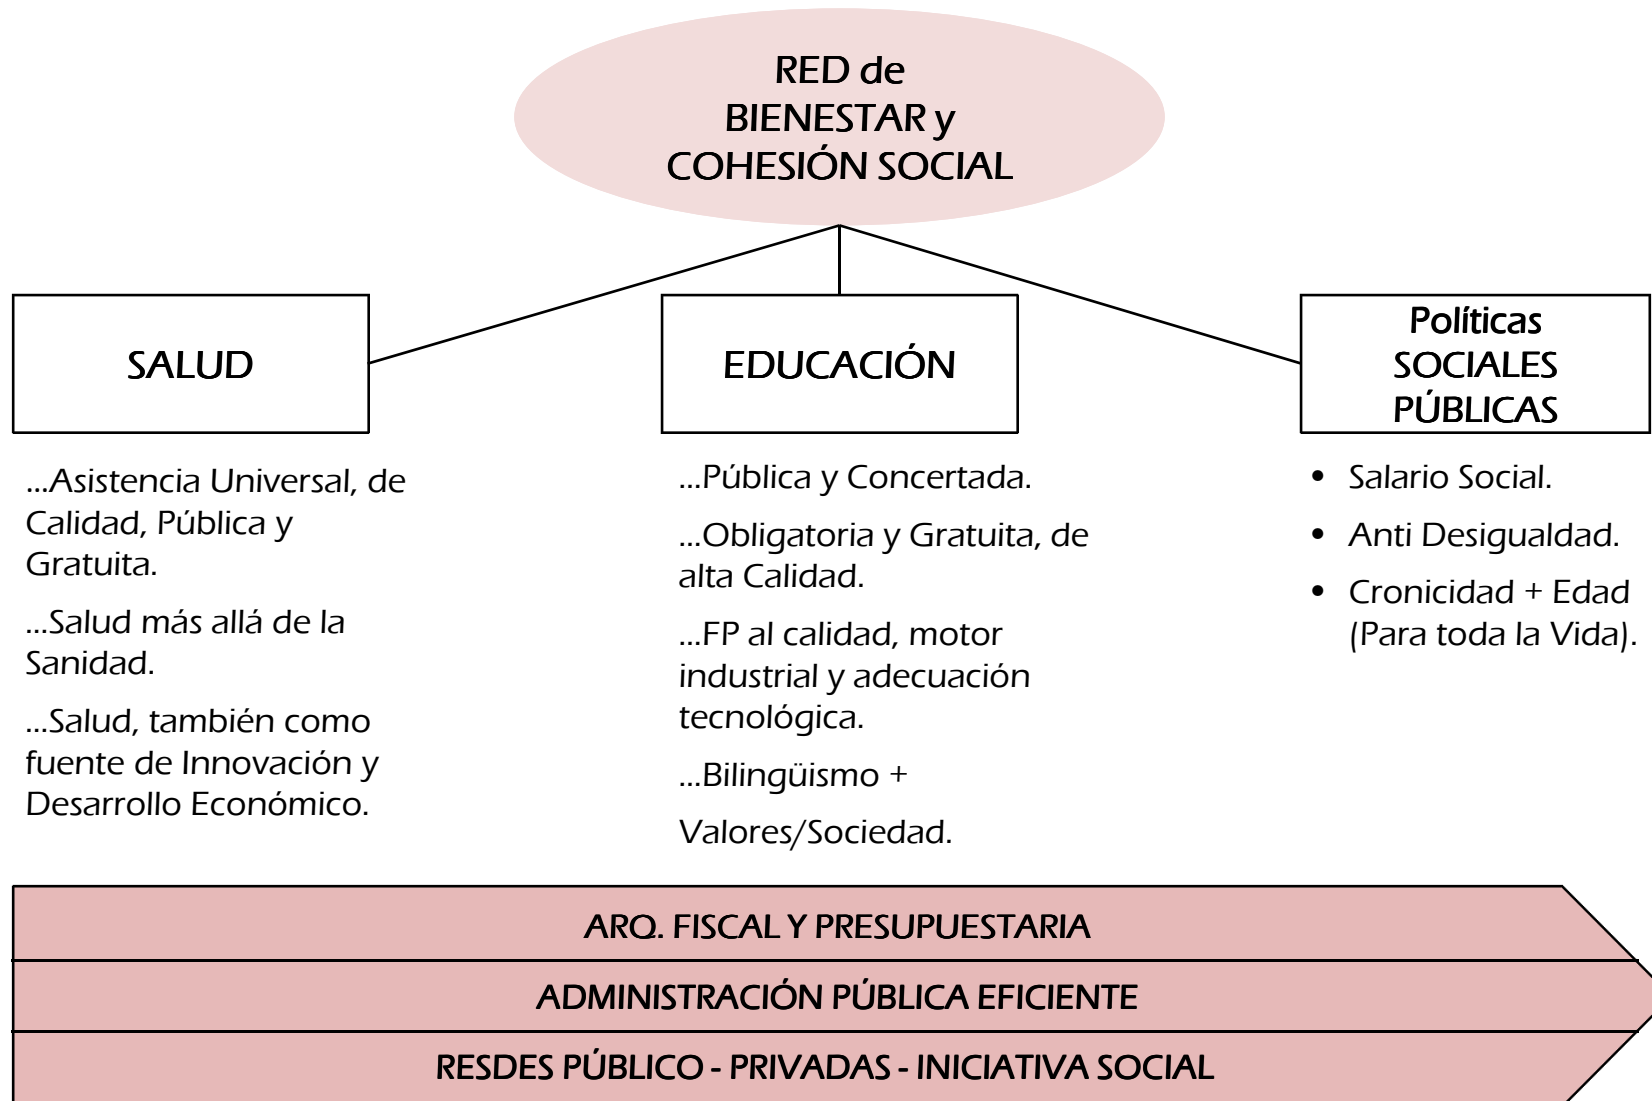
RED de BIENESTAR y COHESIÓN SOCIAL

SALUD

EDUCACIÓN

Políticas SOCIALES PÚBLICAS

...Asistencia Universal, de Calidad, Pública y Gratuita.

...Salud más allá de la Sanidad.

...Salud, también como fuente de Innovación y Desarrollo Económico.

...Pública y Concertada.

...Obligatoria y Gratuita, de alta Calidad.

...FP al calidad, motor industrial y adecuación tecnológica.

...Bilingüismo +

Valores/Sociedad.

- Salario Social.
- Anti Desigualdad.
- Cronicidad + Edad (Para toda la Vida).

ARQ. FISCAL Y PRESUPUESTARIA

ADMINISTRACIÓN PÚBLICA EFICIENTE

RESDES PÚBLICO - PRIVADAS - INICIATIVA SOCIAL